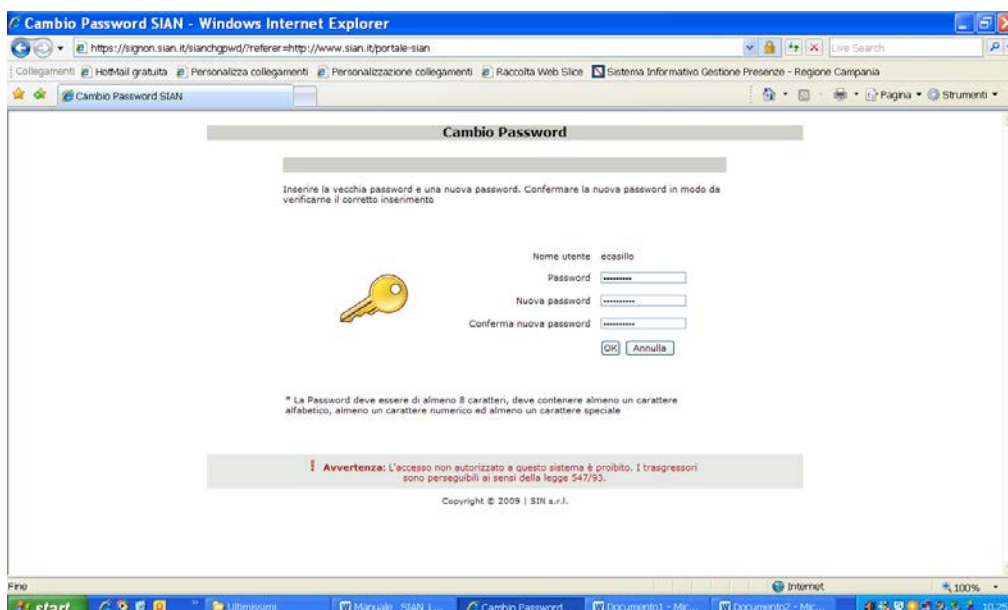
Cambio Password SIAN - Windows Internet Explorer

https://signon.sian.it/sianchgpwd/?referer=http://www.sian.it/portale-sian

Live Search

Collegamenti HotMail gratuita Personalizza collegamenti Personalizzazione collegamenti Raccolta Web Slice Sistema Informativo Gestione Presenze - Regione Campania

Cambio Password SIAN

Pagina Strumenti

Cambio Password

Inserire la vecchia password e una nuova password. Confermare la nuova password in modo da verificarne il corretto inserimento

Nome utente ecasillo

Password ••••••••••

Nuova password ••••••••••

Conferma nuova password ••••••••••

OK Annulla

* La Password deve essere di almeno 8 caratteri, deve contenere almeno un carattere alfabetico, almeno un carattere numerico ed almeno un carattere speciale

! Avvertenza: L'accesso non autorizzato a questo sistema è proibito. I trasgressori sono perseguibili ai sensi della legge 547/93.

Copyright © 2009 | SIN s.r.l.

Fine

Internet

100%

start

Ultimissimi

Manuale SIAN I...

Cambio Password

Documento1 - Mic...

Documento2 - Mic...

10:2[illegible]